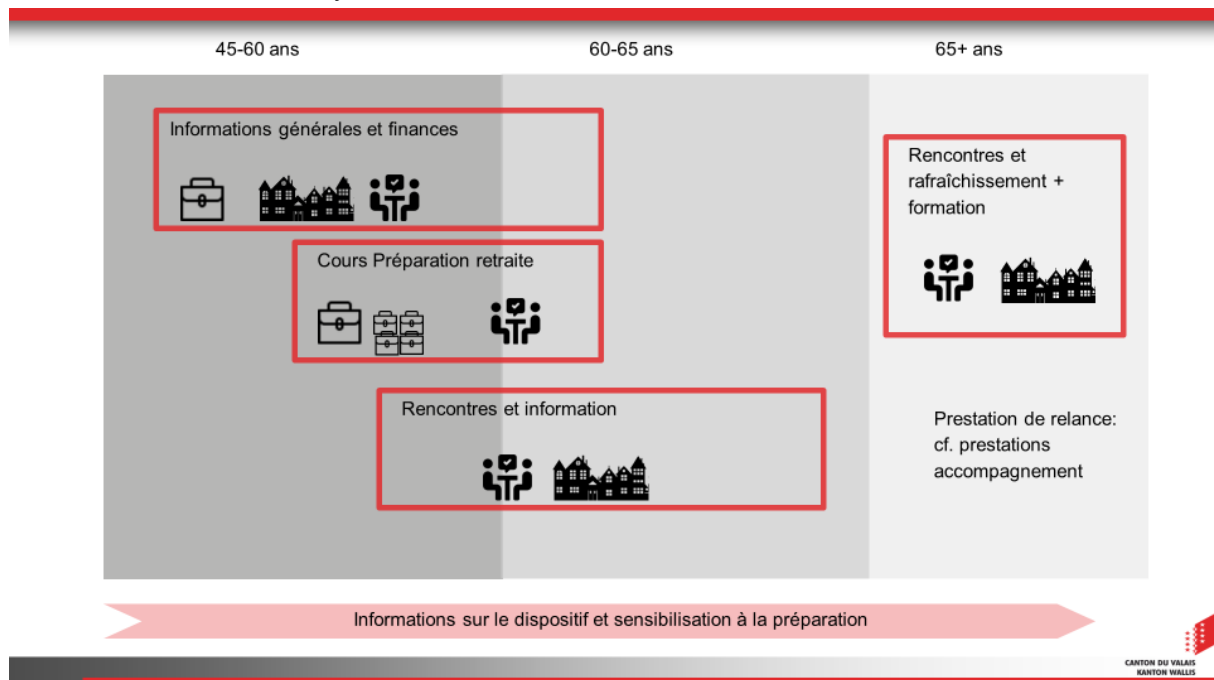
45-60 ans

60-65 ans

65+ ans

Informations générales et finances

Cours Préparation retraite

Rencontres et information

Rencontres et rafraîchissement + formation

Prestation de relance: cf. prestations accompagnement

Informations sur le dispositif et sensibilisation à la préparation

CANTON DU VALAIS
KANTON WALLIS